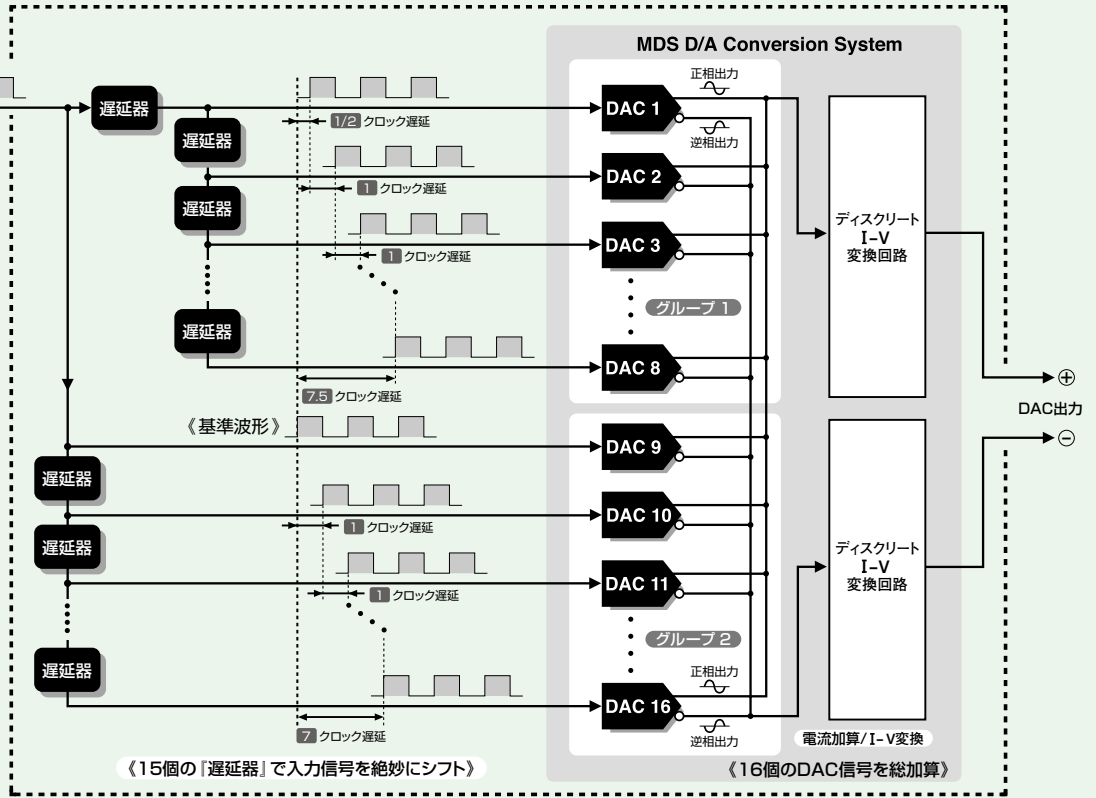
MDS D/A Conversion System

遅延器

遅延器

1/2 クロック遅延

正相出力

DAC 1

逆相出力

DAC 2

1 クロック遅延

遅延器

DAC 3

1 クロック遅延

ディスクリート
I-V
変換回路

グループ 1

遅延器

DAC 8

7.5 クロック遅延

《基準波形》

DAC 9

DAC出力

⊕

⊖

遅延器

DAC 10

1 クロック遅延

遅延器

DAC 11

1 クロック遅延

ディスクリート
I-V
変換回路

グループ 2

遅延器

正相出力

DAC 16

逆相出力

7 クロック遅延

電流加算/I-V変換

《15個の『遅延器』で入力信号を絶妙にシフト》

《16個のDAC信号を総加算》